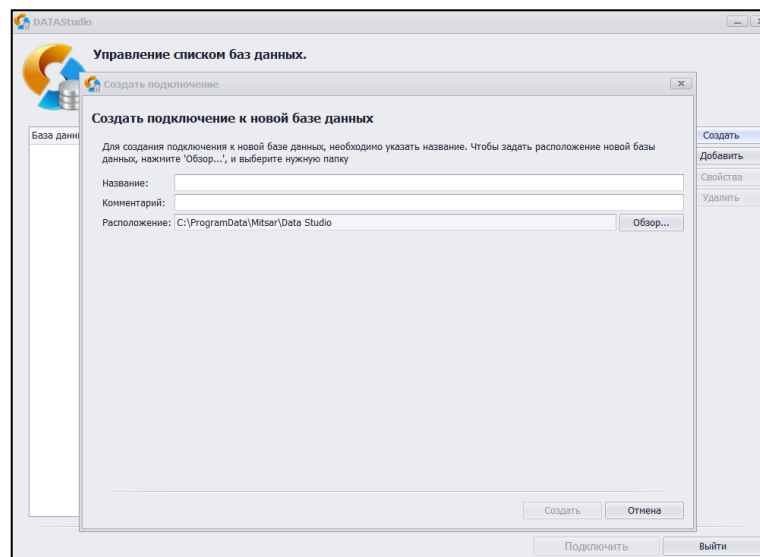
DATAStudio

Управление списком баз данных.

Создать подключение

Создать подключение к новой базе данных

Для создания подключения к новой базе данных, необходимо указать название. Чтобы задать расположение новой базы данных, нажмите 'Обзор...', и выберите нужную папку

Название:
Комментарий:
Расположение: C:\ProgramData\Mitsar\Data Studio
Обзор...

База данн

Создать
Добавить
Свойства
Удалить

Создать
Отмена

Подключить
Выйти